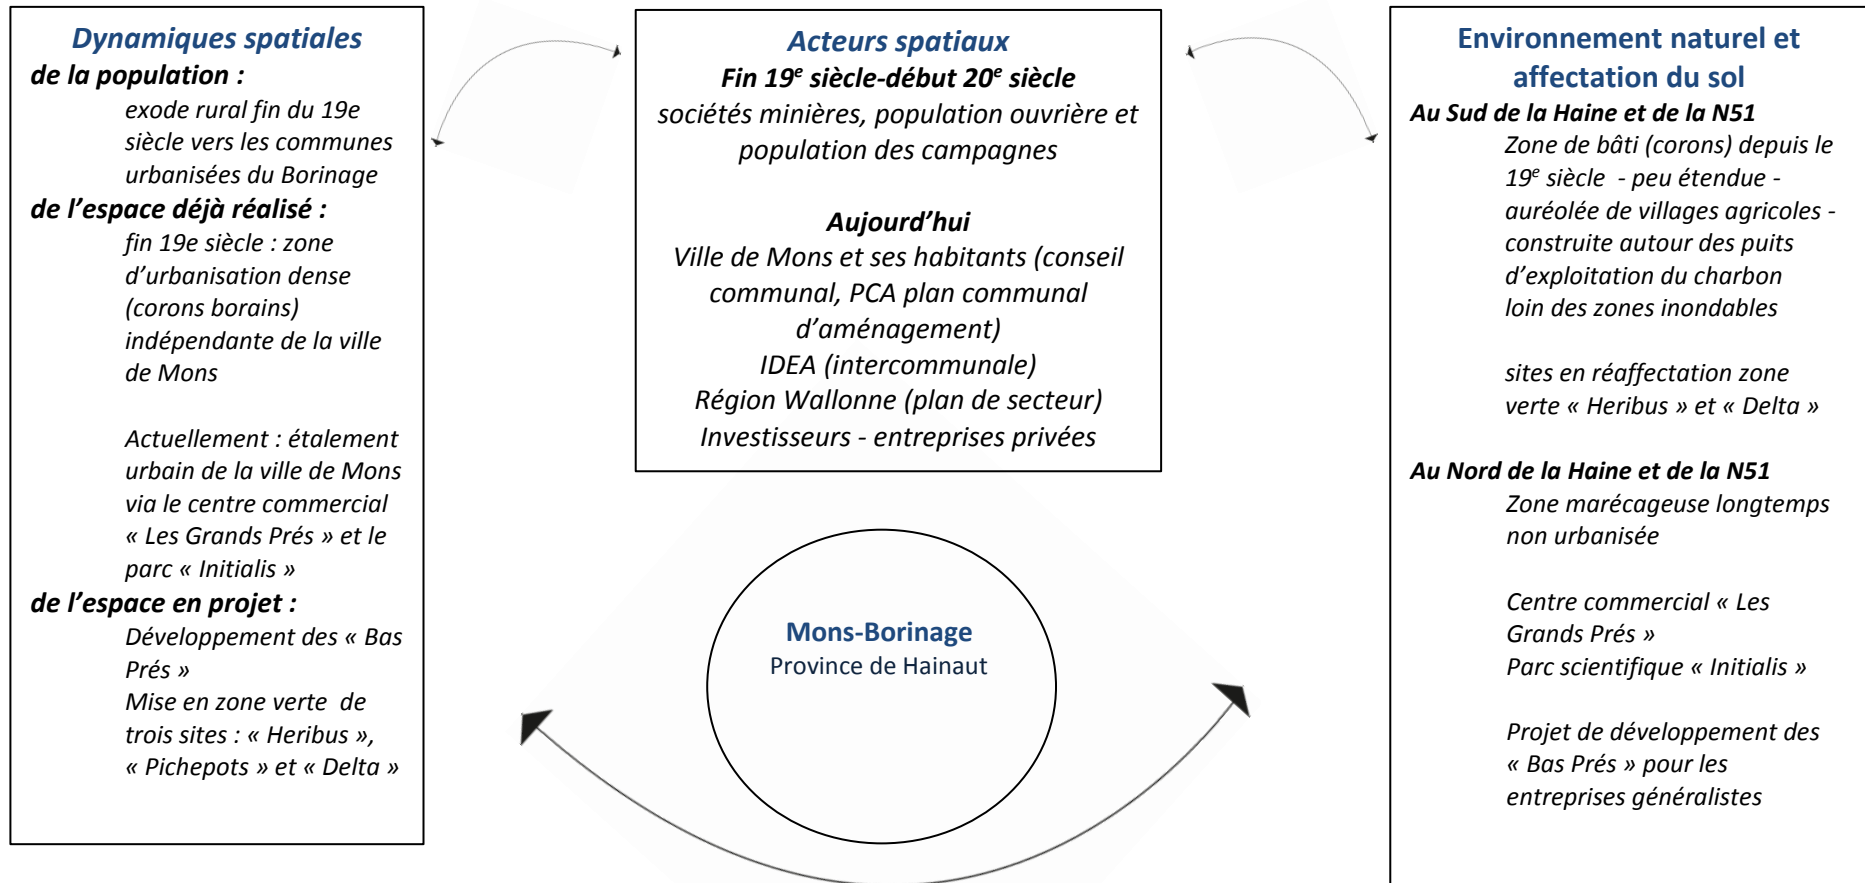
Dynamiques spatiales
de la population :
exode rural fin du 19e siècle vers les communes urbanisées du Borinage
de l'espace déjà réalisé :
fin 19e siècle : zone d'urbanisation dense (corons borains) indépendante de la ville de Mons

Actuellement : étalement urbain de la ville de Mons via le centre commercial « Les Grands Prés » et le parc « Initialis »
de l'espace en projet :
Développement des « Bas Prés »
Mise en zone verte de trois sites : « Heribus », « Pichepots » et « Delta »

Acteurs spatiaux
Fin 19$^{e}$ siècle-début 20$^{e}$ siècle
sociétés minières, population ouvrière et population des campagnes

Aujourd'hui
Ville de Mons et ses habitants (conseil communal, PCA plan communal d'aménagement)
IDEA (intercommunale)
Région Wallonne (plan de secteur)
Investisseurs - entreprises privées

Environnement naturel et affectation du sol
Au Sud de la Haine et de la N51
Zone de bâti (corons) depuis le 19$^{e}$ siècle - peu étendue - auréolée de villages agricoles - construite autour des puits d'exploitation du charbon loin des zones inondables

sites en réaffectation zone verte « Heribus » et « Delta »

Au Nord de la Haine et de la N51
Zone marécageuse longtemps non urbanisée

Centre commercial « Les Grands Prés »
Parc scientifique « Initialis »

Projet de développement des « Bas Prés » pour les entreprises généralistes

Mons-Borinage
Province de Hainaut